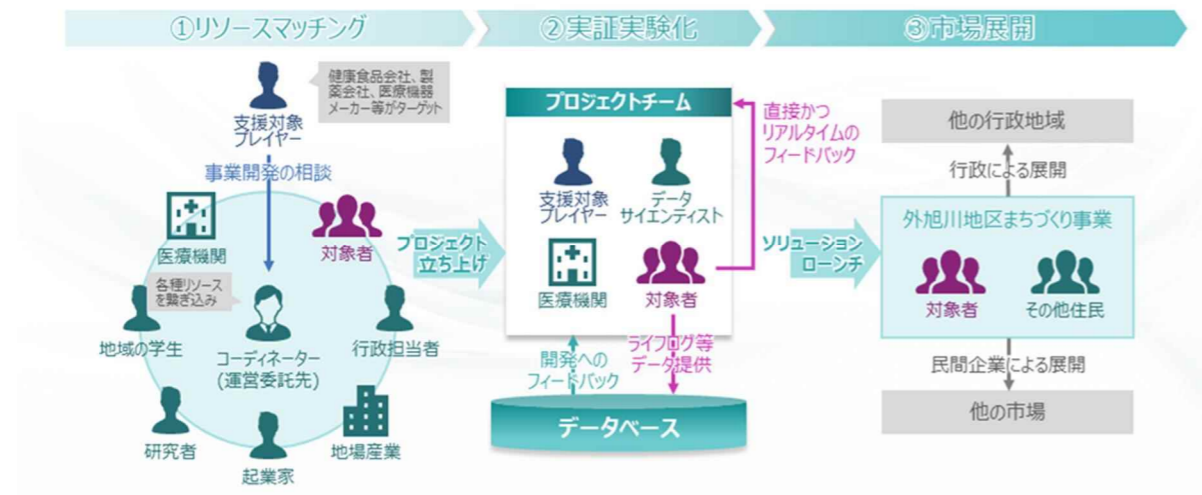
①リソースマッチング

②実証実験化

③市場展開

健康食品会社、製薬会社、医療機器メーカー等がターゲット

支援対象プレイヤー

事業開発の相談

医療機関

対象者

各種リソースを繋ぎ込み

地域の学生

コーディネーター（運営委託先）

行政担当者

研究者

起業家

地場産業

プロジェクト立ち上げ

プロジェクトチーム

支援対象プレイヤー

データサイエンティスト

医療機関

対象者

直接かつリアルタイムのフィードバック

開発へのフィードバック

ライフログ等データ提供

データベース

ソリューションローンチ

他の行政地域

行政による展開

外旭川地区まちづくり事業

対象者

その他住民

民間企業による展開

他の市場